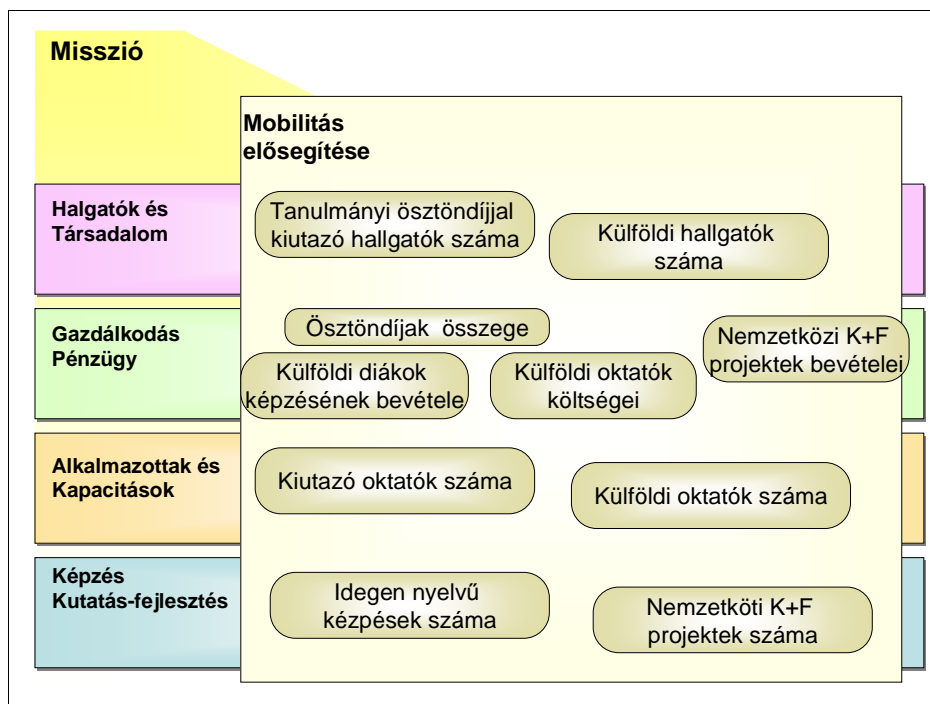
Misszió

Mobilitás elősegítése

Halgatók és Társadalom

Tanulmányi ösztöndíjjal kiutazó hallgatók száma

Külföldi hallgatók száma

Gazdálkodás Pénzügy

Ösztöndíjak összege

Nemzetközi K+F projektek bevételei

Külföldi diákok képzésének bevétele

Külföldi oktatók költségei

Alkalmazottak és Kapacitások

Kiutazó oktatók száma

Külföldi oktatók száma

Képzés Kutatás-fejlesztés

Idegen nyelvű kézpések száma

Nemzetköti K+F projektek száma